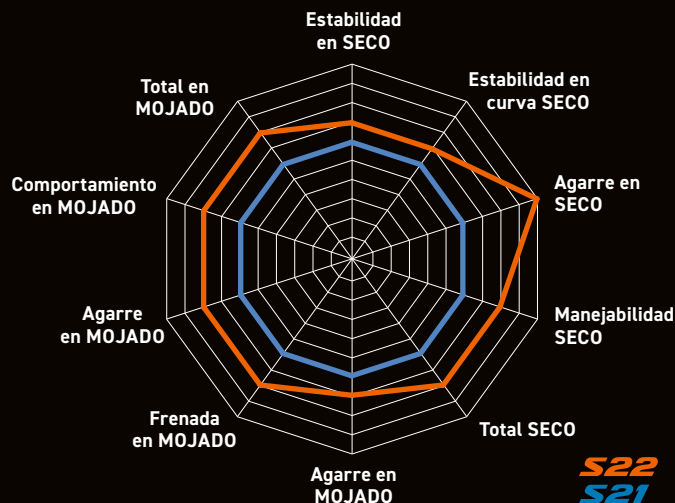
Estabilidad en SECO

Estabilidad en curva SECO

Agarre en SECO

Manejabilidad SECO

Total SECO

Agarre en MOJADO

Frenada en MOJADO

Agarre en MOJADO

Comportamiento en MOJADO

Total en MOJADO

S22
S21